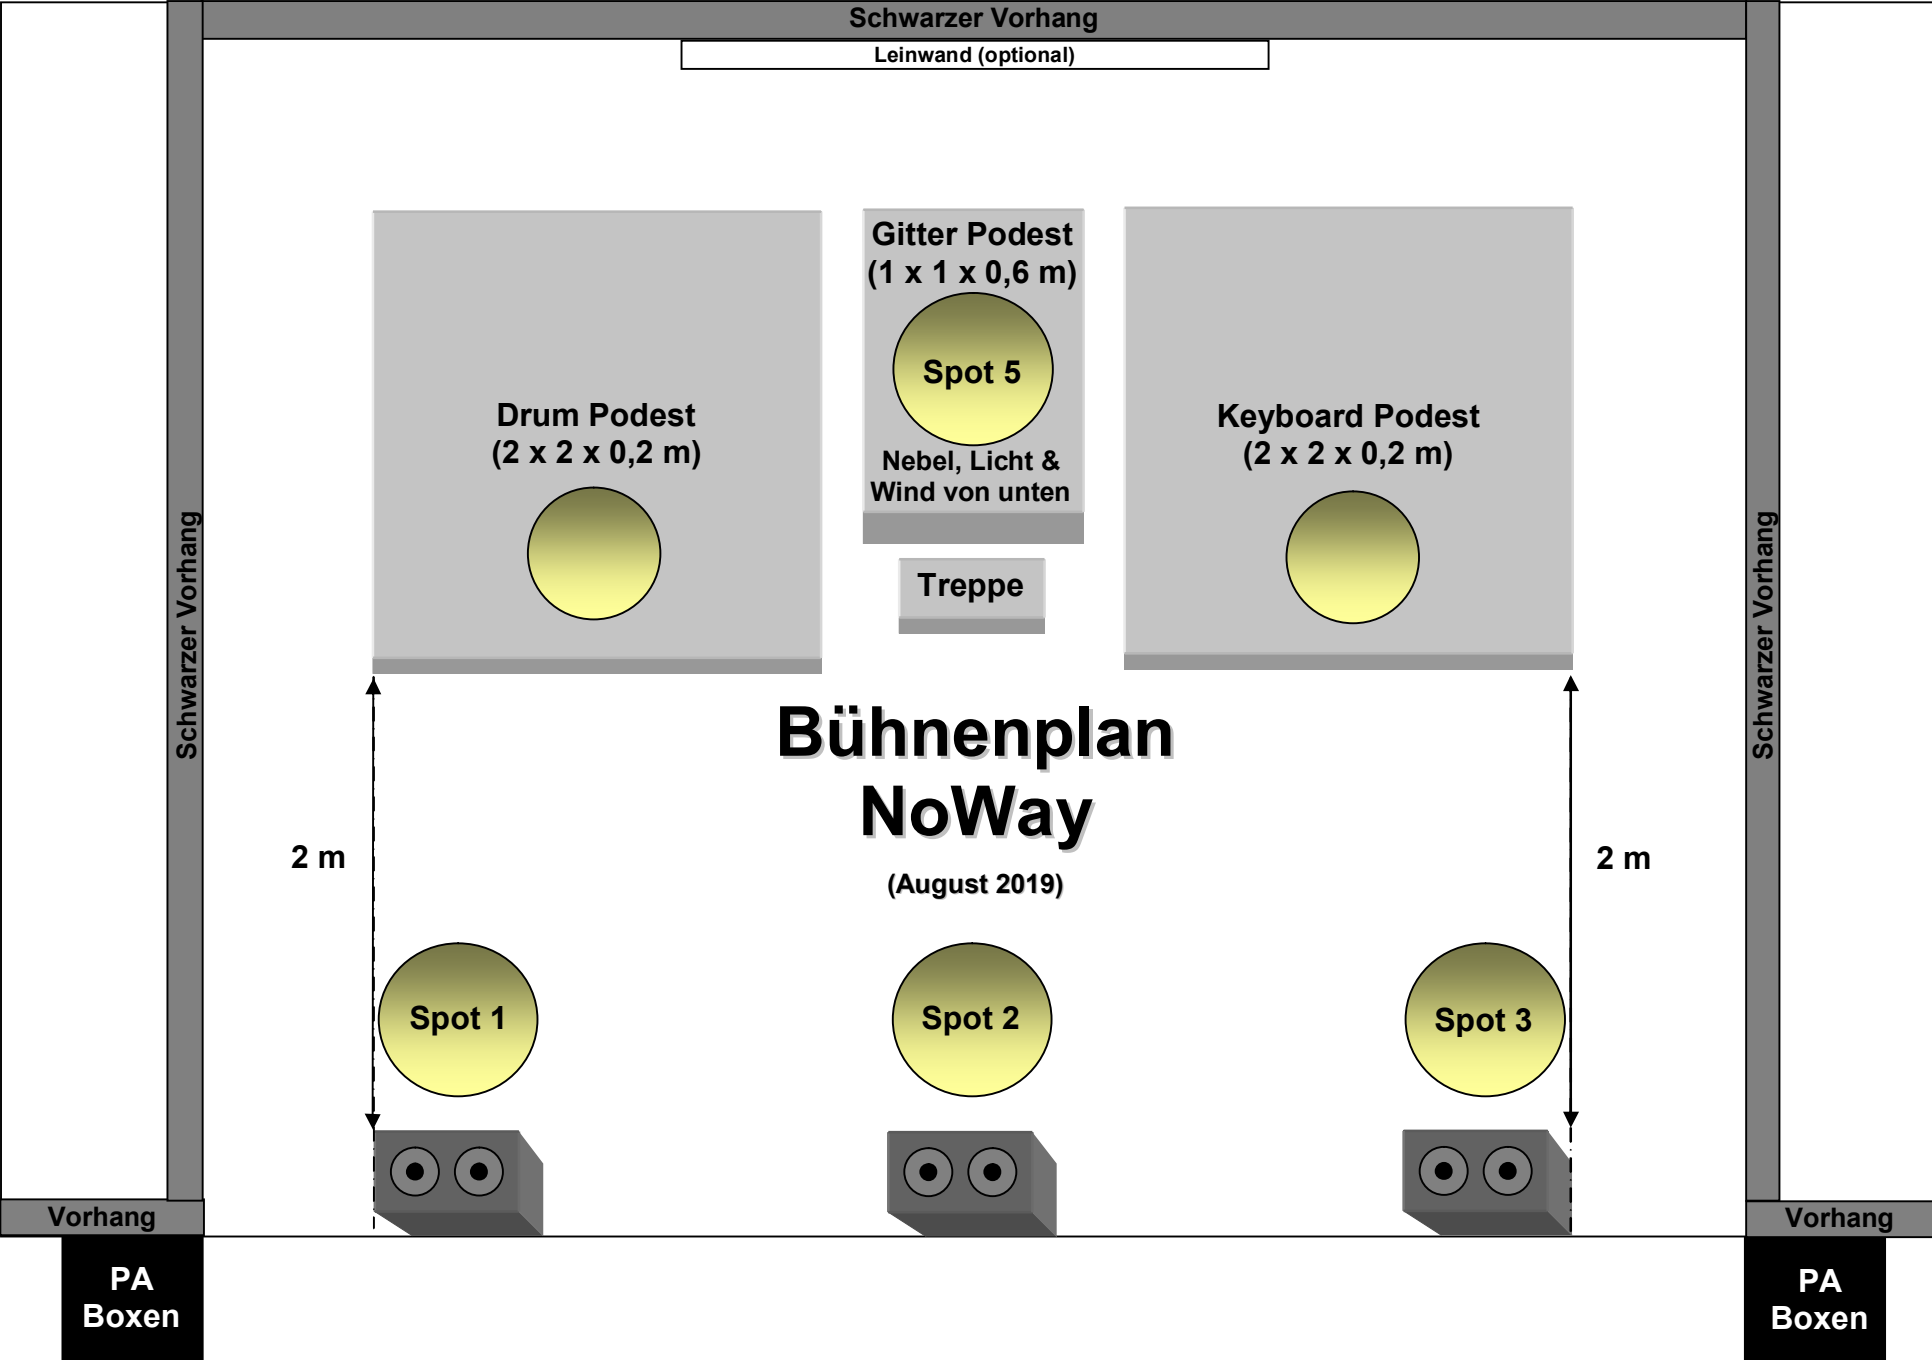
Schwarzer Vorhang

Leinwand (optional)

Schwarzer Vorhang

Drum Podest
(2 x 2 x 0,2 m)

Gitter Podest
(1 x 1 x 0,6 m)

Spot 5

Nebel, Licht &
Wind von unten

Treppe

Keyboard Podest
(2 x 2 x 0,2 m)

Schwarzer Vorhang

Bühnenplan
NoWay

(August 2019)

2 m

2 m

Spot 1

Spot 2

Spot 3

Vorhang

Vorhang

PA
Boxen

PA
Boxen